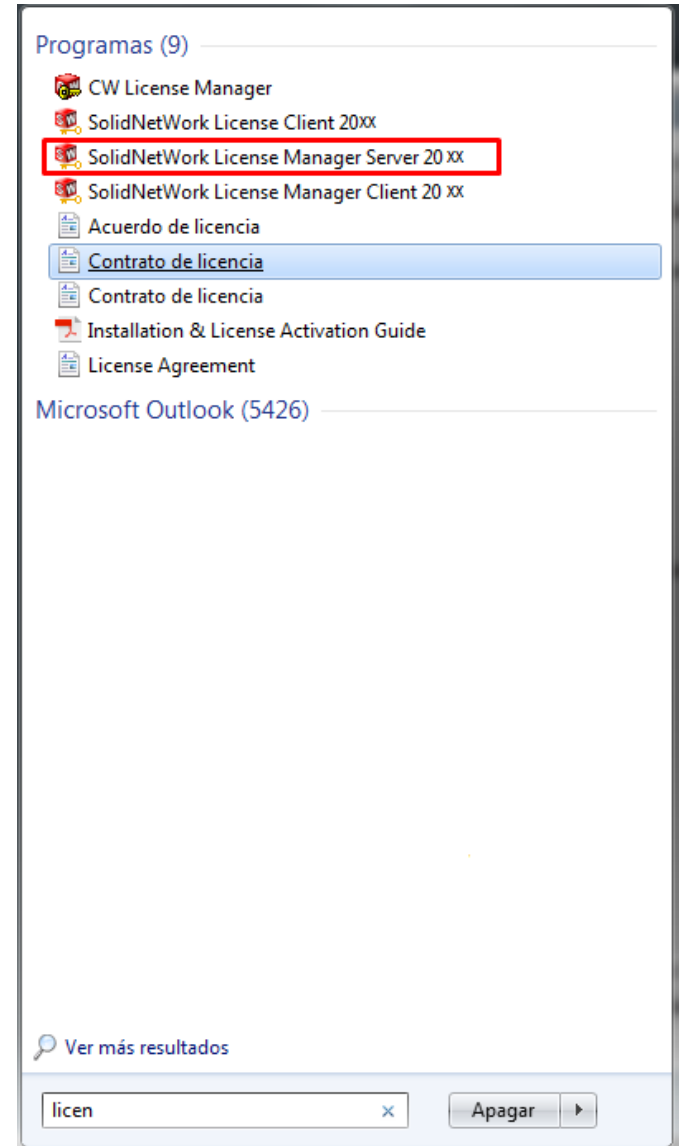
Programas (9)

CW License Manager
SolidNetWork License Client 20XX
SolidNetWork License Manager Server 20 XX
SolidNetWork License Manager Client 20 XX
Acuerdo de licencia
Contrato de licencia
Contrato de licencia
Installation & License Activation Guide
License Agreement

Microsoft Outlook (5426)

Ver más resultados

licen ×

Apagar ▸